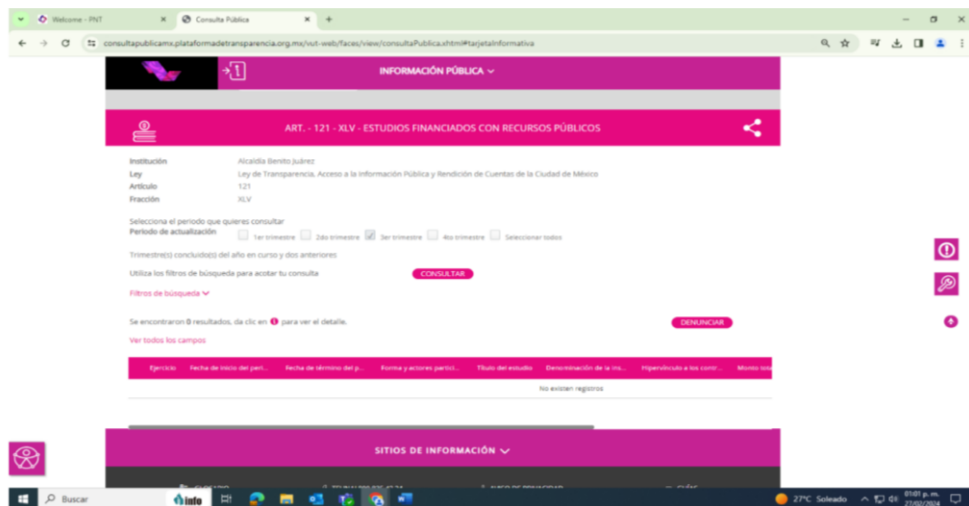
Welcome - PNT
Consulta Pública
consultapublicamx.plataformadetransparencia.org.mx/vut-web/faces/view/consultaPublica.xhtml#tarjetaInformativa

INFORMACIÓN PÚBLICA

ART. - 121 - XLV - ESTUDIOS FINANCIADOS CON RECURSOS PÚBLICOS

Institución Alcaldía Benito Juárez
Ley Ley de Transparencia, Acceso a la Información Pública y Rendición de Cuentas de la Ciudad de México
Artículo 121
Fracción XLV

Selecciona el periodo que quieres consultar
Periodo de actualización 1er trimestre 2do trimestre 3er trimestre 4to trimestre Seleccionar todos

Trimestre(s) concluido(s) del año en curso y dos anteriores

Utiliza los filtros de búsqueda para acotar tu consulta CONSULTAR

Filtros de búsqueda

Se encontraron 0 resultados, da clic en para ver el detalle. DENUNCIAR

Ver todos los campos

| Ejercicio | Fecha de inicio del peri... | Fecha de término del p... | Forma y actores partici... | Título del estudio | Denominación de la ins... | Hipervínculo a los contr... | Monto tota |
|---|---|---|---|---|---|---|---|
| No existen registros | | | | | | | |

SITIOS DE INFORMACIÓN

Buscar
27°C Soleado 01:01 p. m. 27/02/2024